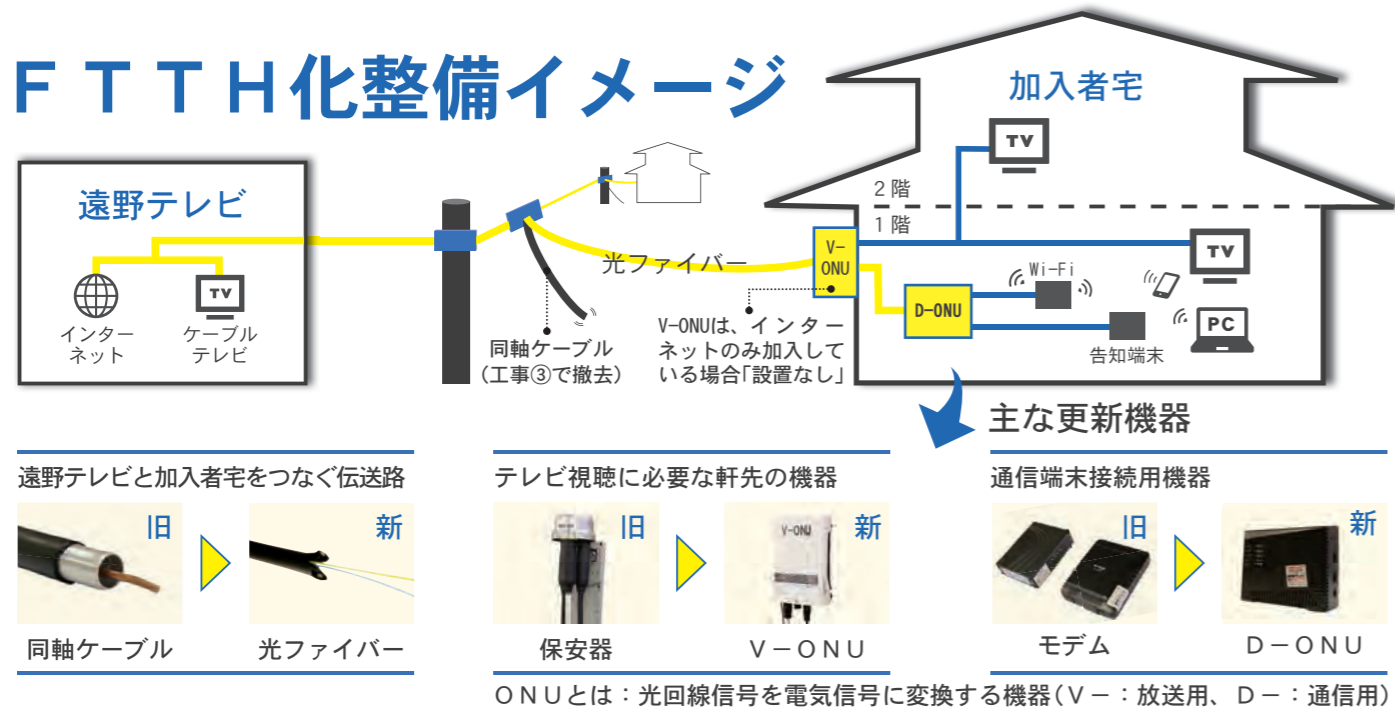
ＦＴＴＨ化整備イメージ

遠野テレビ

インターネット

TV

ケーブルテレビ

同軸ケーブル（工事③で撤去）

光ファイバー

加入者宅

TV

2階

1階

V-ONU

TV

Wi-Fi

D-ONU

PC

告知端末

V-ONUは、インターネットのみ加入している場合「設置なし」

主な更新機器

遠野テレビと加入者宅をつなぐ伝送路

旧

新

同軸ケーブル

光ファイバー

テレビ視聴に必要な軒先の機器

旧

新

V-ONU

保安器

V－ONU

通信端末接続用機器

旧

新

モデム

D－ONU

ONUとは：光回線信号を電気信号に変換する機器（V－：放送用、D－：通信用）